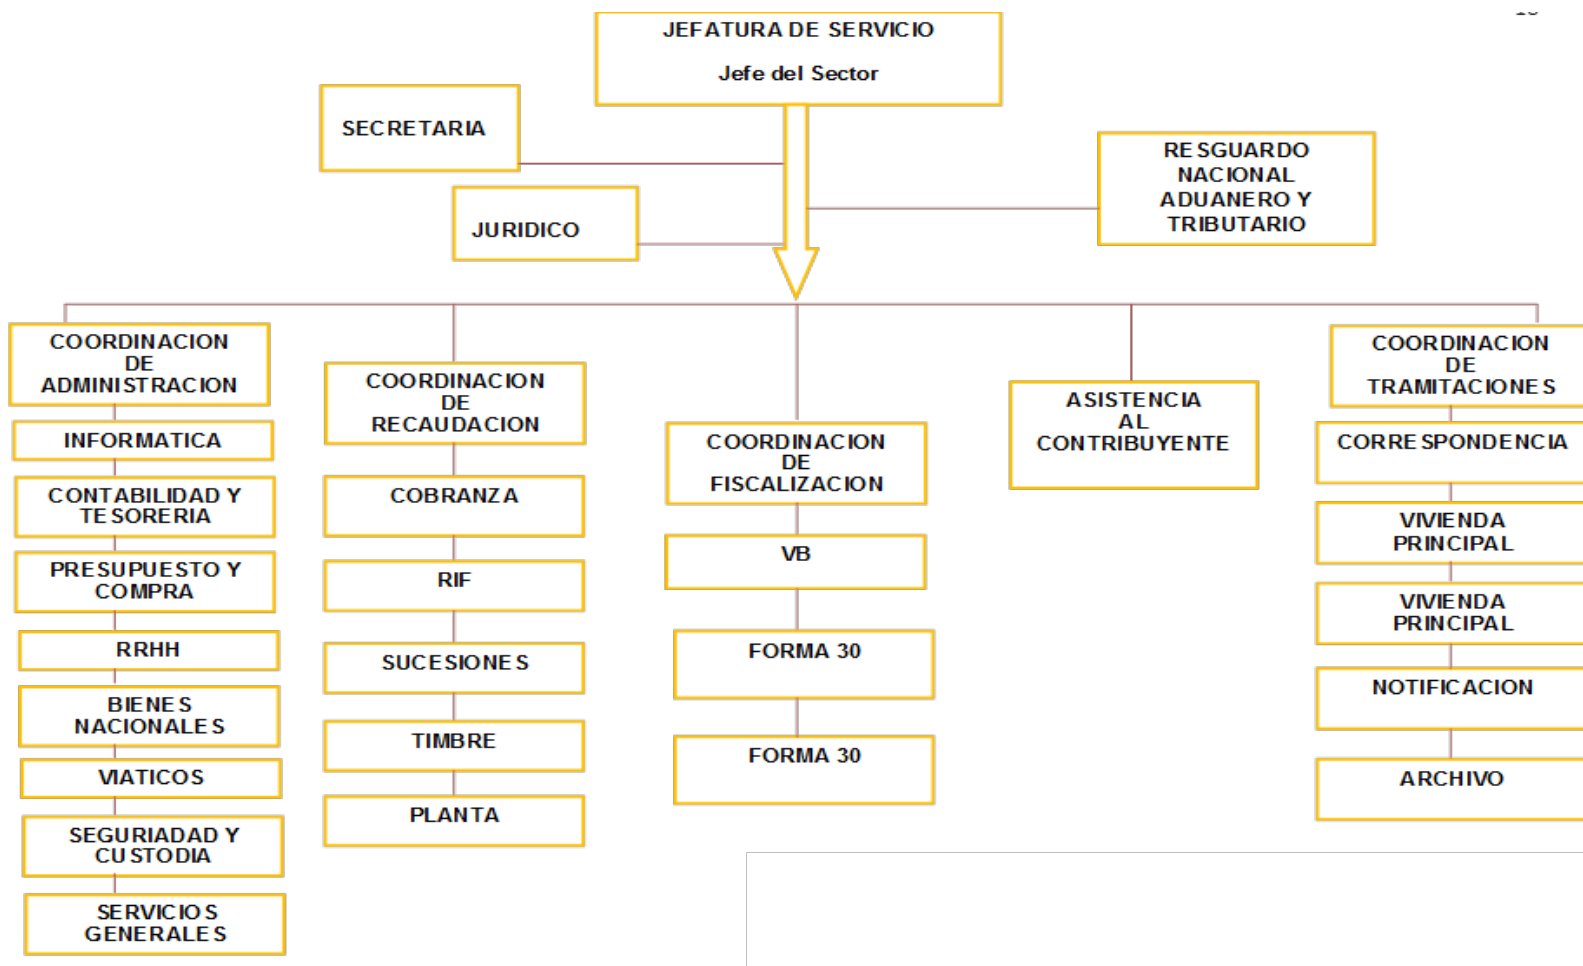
JEFATURA DE SERVICIO

Jefe del Sector

SECRETARIA

JURIDICO

RESGUARDO NACIONAL ADUANERO Y TRIBUTARIO

COORDINACION DE ADMINISTRACION

INFORMATICA

CONTABILIDAD Y TESORERIA

PRESUPUESTO Y COMPRA

RRHH

BIENES NACIONALES

VIATICOS

SEGURIADAD Y CUSTODIA

SERVICIOS GENERALES

COORDINACION DE RECAUDACION

COBRANZA

RIF

SUCESIONES

TIMBRE

PLANTA

COORDINACION DE FISCALIZACION

VB

FORMA 30

FORMA 30

ASISTENCIA AL CONTRIBUYENTE

COORDINACION DE TRAMITACIONES

CORRESPONDENCIA

VIVIENDA PRINCIPAL

VIVIENDA PRINCIPAL

NOTIFICACION

ARCHIVO